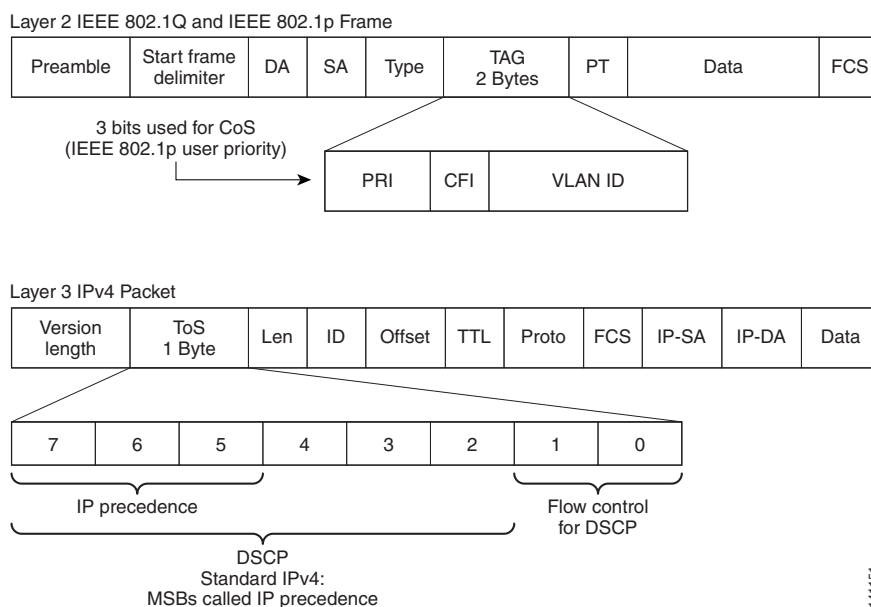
Layer 2 IEEE 802.1Q and IEEE 802.1p Frame

| Preamble | Start frame delimiter | DA | SA | Type | TAG 2 Bytes | PT | Data | FCS |
|---|---|---|---|---|---|---|---|---|

3 bits used for CoS (IEEE 802.1p user priority)

| PRI | CFI | VLAN ID |
|---|---|---|

Layer 3 IPv4 Packet

| Version length | ToS 1 Byte | Len | ID | Offset | TTL | Proto | FCS | IP-SA | IP-DA | Data |
|---|---|---|---|---|---|---|---|---|---|---|

| 7 | 6 | 5 | 4 | 3 | 2 | 1 | 0 |
|---|---|---|---|---|---|---|---|

IP precedence

Flow control for DSCP

DSCP
Standard IPv4:
MSBs called IP precedence

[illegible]